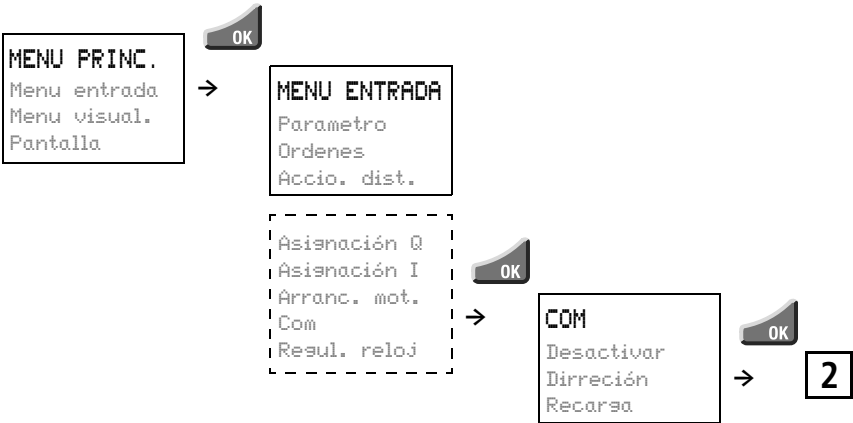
OK

MENU PRINC.
Menu entrada
Menu visual.
Pantalla

→

MENU ENTRADA
Parametro
Ordenes
Accio. dist.

Asignación Q
Asignación I
Arranc. mot.
Com
Regul. reloj

OK

→

COM
Desactivar
Dirreción
Recarga

OK

→

2